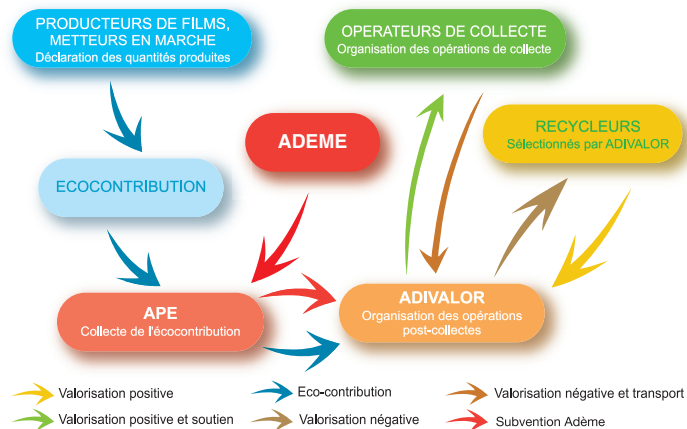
PRODUCTEURS DE FILMS, METTEURS EN MARCHE
Déclaration des quantités produites

OPERATEURS DE COLLECTE
Organisation des opérations de collecte

ADEME

RECYCLEURS
Sélectionnés par ADIVALOR

ECOCONTRIBUTION

APE
Collecte de l'écocontribution

ADIVALOR
Organisation des opérations post-collectes

Valorisation positive
Eco-contribution
Valorisation négative et transport
Valorisation positive et soutien
Valorisation négative
Subvention Adème